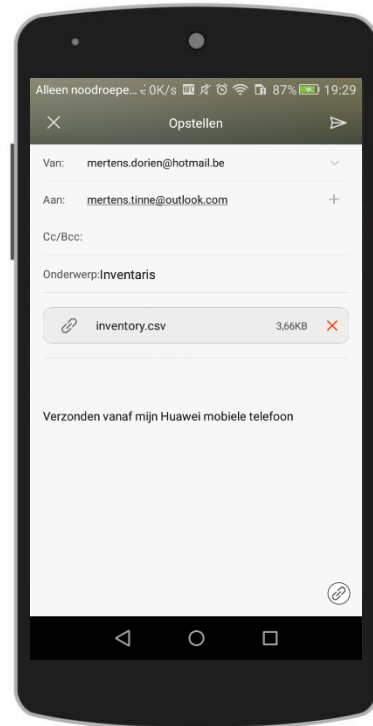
Alleen noodroepe... 0K/s 87% 19:29

Opstellen

Van: mertens.dorien@hotmail.be

Aan: mertens.tinne@outlook.com

Cc/Bcc:

Onderwerp:Inventaris

inventory.csv 3,66KB

Verzonden vanaf mijn Huawei mobiele telefoon